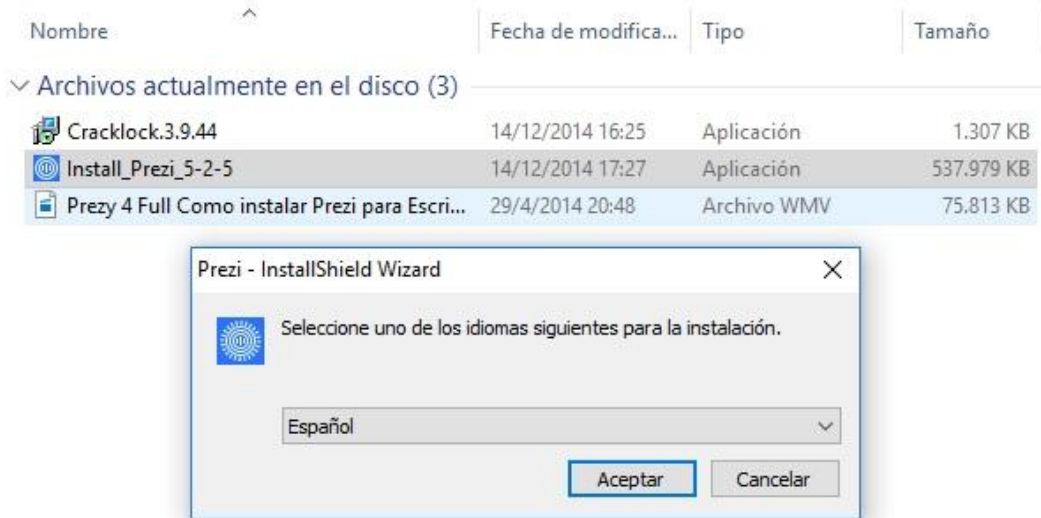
| Nombre | Fecha de modifica... | Tipo | Tamaño |
|---|---|---|---|
| Archivos actualmente en el disco (3) | | | |
| Cracklock.3.9.44 | 14/12/2014 16:25 | Aplicación | 1.307 KB |
| Install_Prezi_5-2-5 | 14/12/2014 17:27 | Aplicación | 537.979 KB |
| Prezy 4 Full Como instalar Prezi para Escri... | 29/4/2014 20:48 | Archivo WMV | 75.813 KB |

Prezi - InstallShield Wizard

×

Seleccione uno de los idiomas siguientes para la instalación.

Español

Aceptar

Cancelar